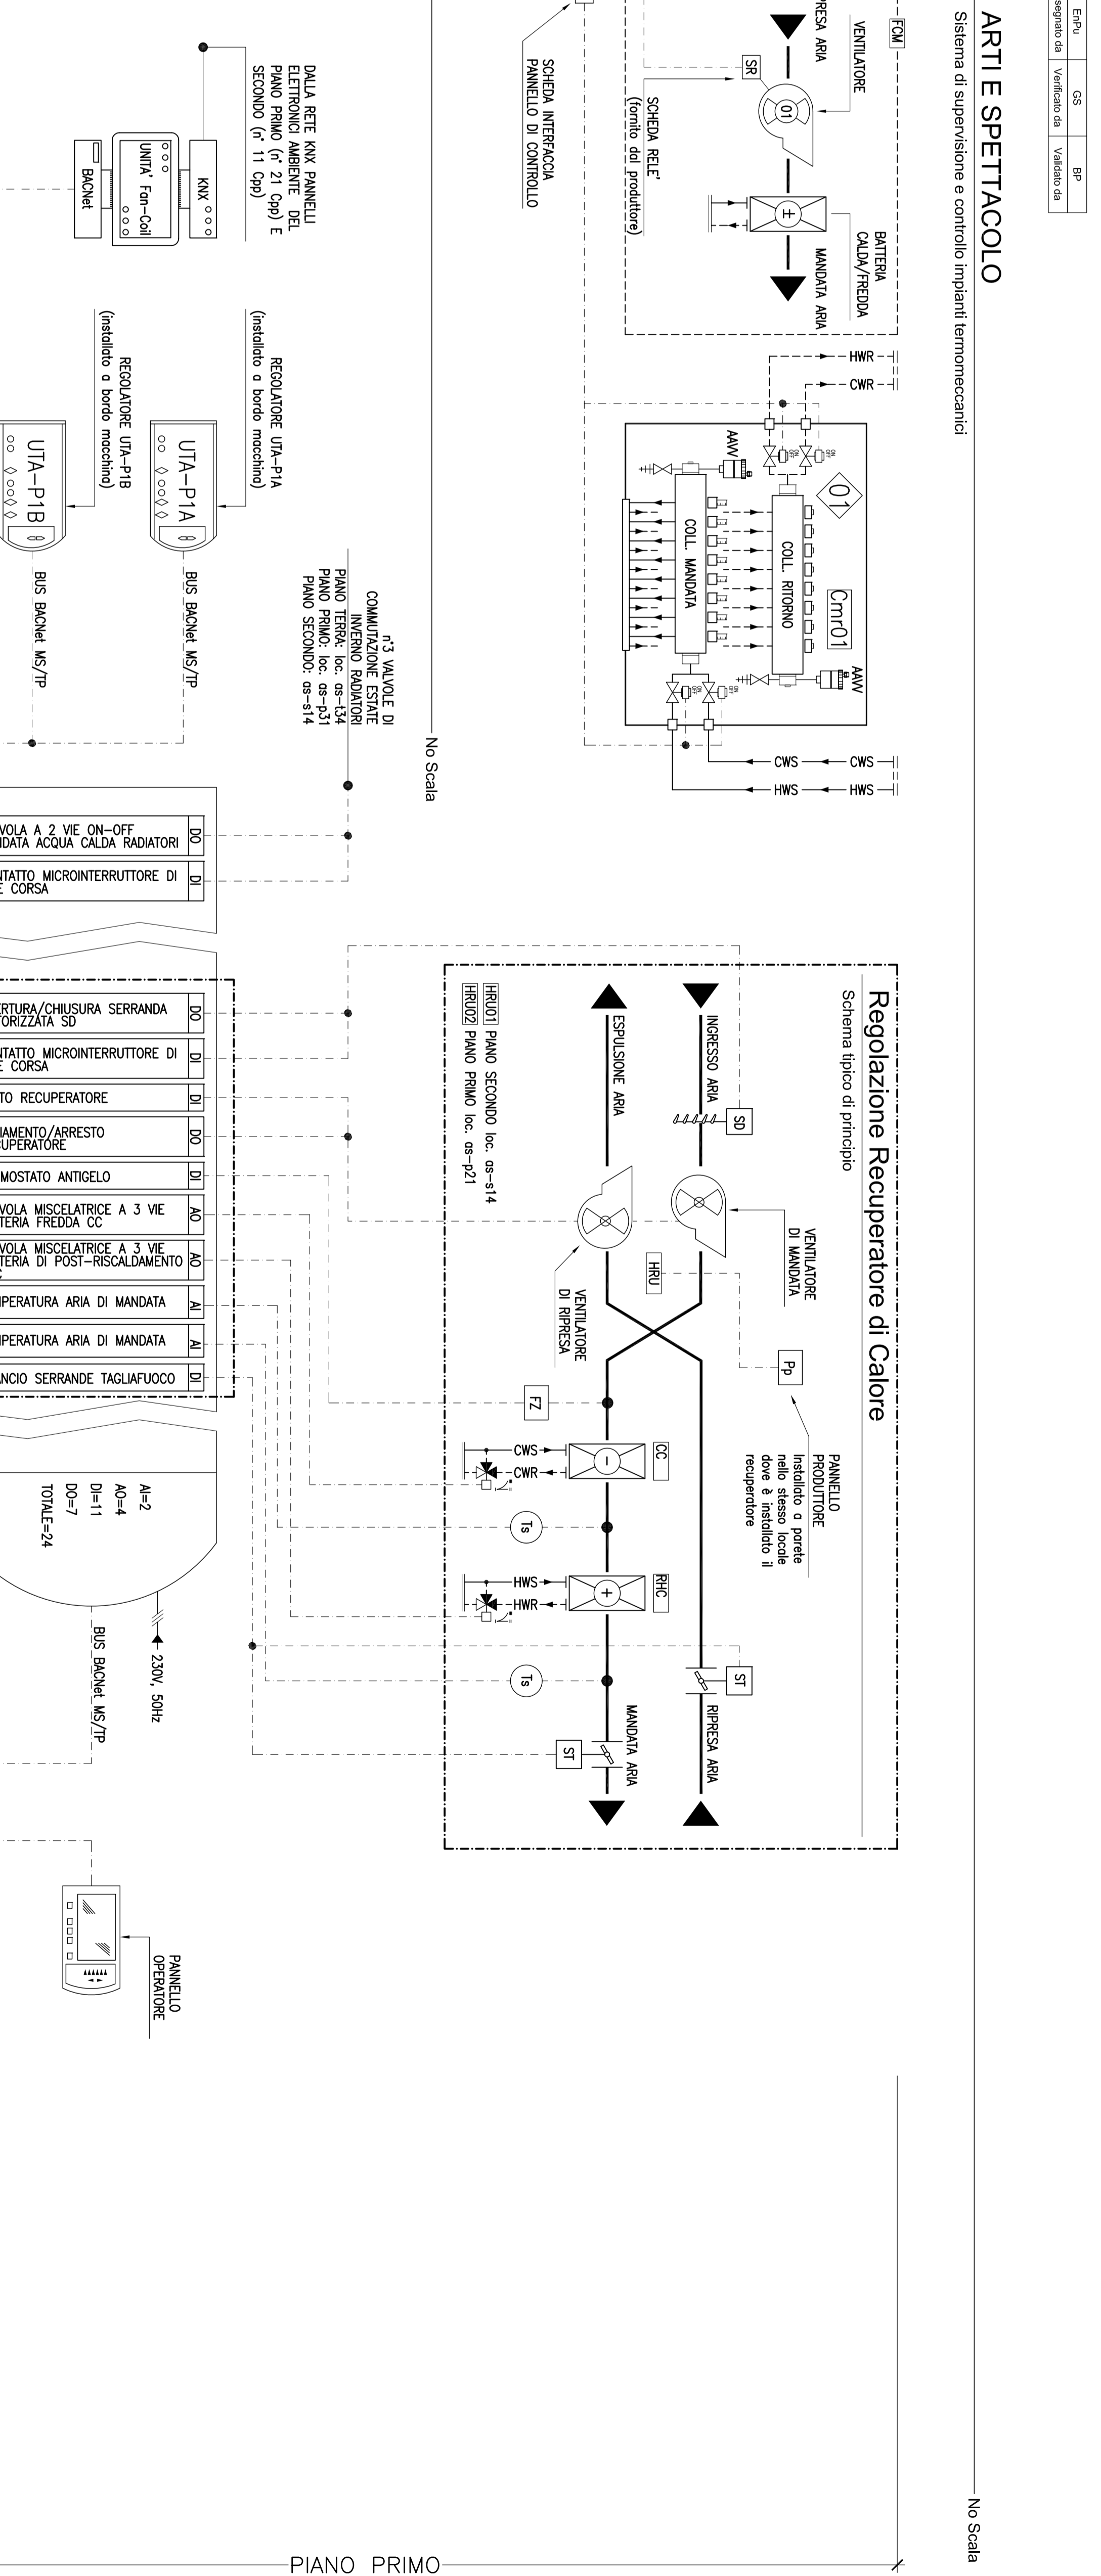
| EnPu | GS | BP |
|---|---|---|
| segnato da | Verificato da | Validato da |

ARTI E SPETTACOLO
Sistema di supervisione e controllo impianti termomeccanici

FCM
VENTILATORE
RESA ARIA
SR
01
BATTERIA CALDA/FREDDA
MANDATA ARIA
SCHEDA RELE' (fornito dal produttore)
SCHEDA INTERFACCIA PANNELLO DI CONTROLLO

HWR
CWR
AAV
01
COLL. RITORNO
COLL. MANDATA
Cmr01
AAV
CWS
CWS
HWS
HWS

DALLA RETE KNX PANNELLI ELETTRONICI AMBIENTE DEL PIANO PRIMO (n° 21 Cpp) E SECONDO (n° 11 Cpp)
KNX
UNITA' Fan-Coil
BACNet

REGOLATORE UTA-P1A (installato a bordo macchina)
UTA-P1A
BUS BACNet MS/TP
REGOLATORE UTA-P1B (installato a bordo macchina)
UTA-P1B
BUS BACNet MS/TP

n°3 VALVOLE DI COMMUTAZIONE ESTATE INVERNO RADIATORI
PIANO TERRA: loc. as-t34
PIANO PRIMO: loc. as-p31
PIANO SECONDO: as-s14

No Scala

VOLA A 2 VIE ON-OFF NDATA ACQUA CALDA RADIATORI | DO
NTATTO MICROINTERRUTTORE DI E CORSA | DI

RTURA/CHIUSURA SERRANDA TORIZZATA SD | DO
NTATTO MICROINTERRUTTORE DI E CORSA | DI
TO RECUPERATORE | DI
IAMENTO/ARRESTO CUPERATORE | DO
MOSTATO ANTIGELO | DI
VOLA MISCELATRICE A 3 VIE TERIA FREDDA CC | AO
VOLA MISCELATRICE A 3 VIE TERIA DI POST-RISCALDAMENTO | AO
IPERATURA ARIA DI MANDATA | AI
IPERATURA ARIA DI MANDATA | AI
NCIO SERRANDE TAGLIAFUOCO | DI

AI=2
AO=4
DI=11
DO=7
TOTALE=24

230V, 50Hz
BUS BACNet MS/TP

Regolazione Recuperatore di Calore
Schema tipico di principio

INGRESSO ARIA
SD
ESPULSIONE ARIA
VENTILATORE DI MANDATA
HRU
VENTILATORE DI RIPRESA
Pp
PANNELLO PRODUTTORE
Installato a parete nello stesso locale dove è installato il recuperatore
FZ
CC
CWS
CWR
Ts
RHC
HWS
HWR
Ts
ST
ST
RIPRESA ARIA
MANDATA ARIA

HRU01 PIANO SECONDO loc. as-s14
HRU02 PIANO PRIMO loc. as-p21

PANNELLO OPERATORE

No Scala

PIANO PRIMO